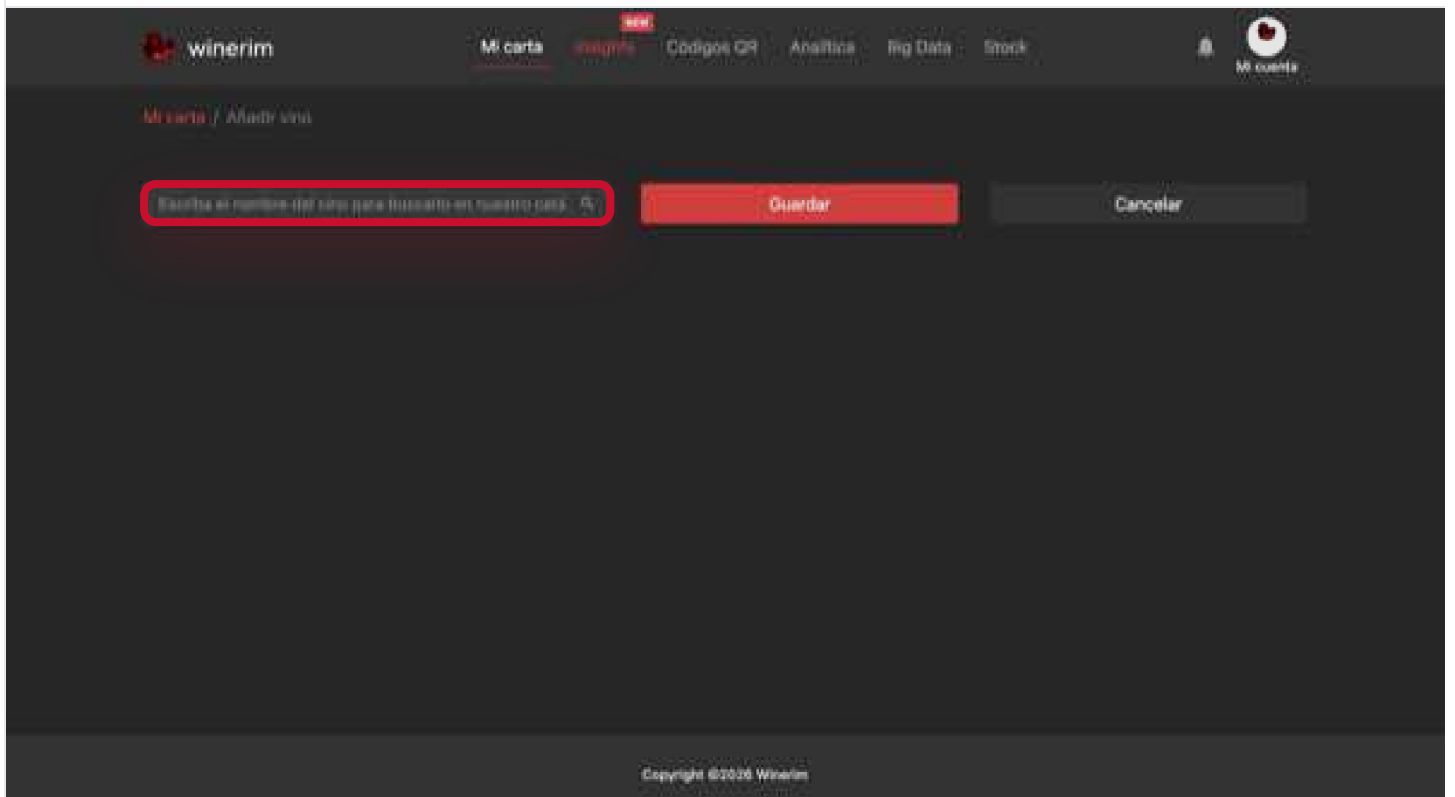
winerim

Mi carta NEW Insights Códigos QR Analítica Big Data Stock

Mi cuenta

Mi carta / Añadir vino

Escriba el nombre del vino para buscarlo en nuestro catá

Guardar

Cancelar

Copyright ©2026 Winerim